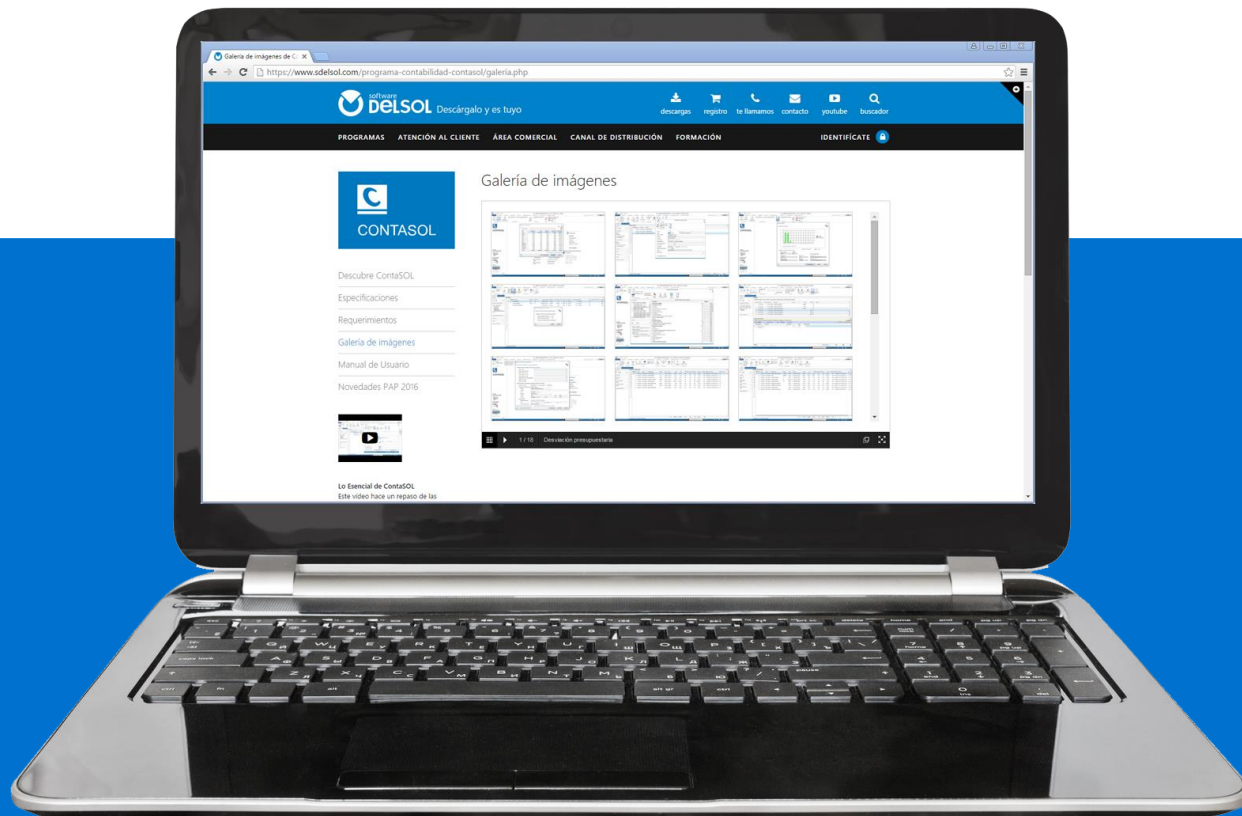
Galería de imágenes de C ×

https://www.sdelsol.com/programa-contabilidad-contasol/galeria.php

software DELSOL Descárgalo y es tuyo

descargas registro te llamamos contacto youtube buscador

PROGRAMAS ATENCIÓN AL CLIENTE ÁREA COMERCIAL CANAL DE DISTRIBUCIÓN FORMACIÓN IDENTIFÍCATE

CONTASOL

Galería de imágenes

Descubre ContaSOL
Especificaciones
Requerimientos
Galería de imágenes
Manual de Usuario
Novedades PAP 2016

1 / 18 Desviación presupuestaria

Lo Esencial de ContaSOL
Este vídeo hace un repaso de las